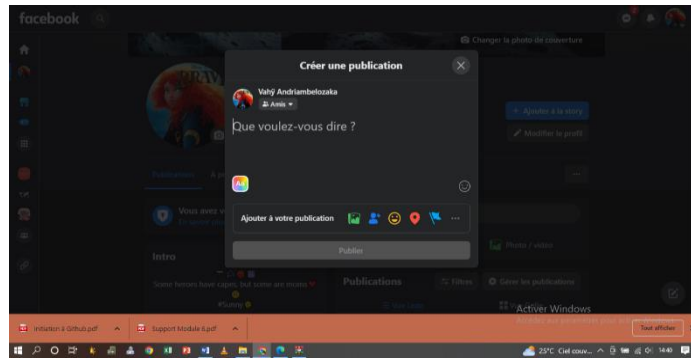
facebook

Changer la photo de couverture

Créer une publication

Vahÿ Andriambelozaka

Amis

Que voulez-vous dire ?

Ajouter à votre publication

Publier

+ Ajouter à la story

Modifier le profil

Publications

Vous avez

Intro

Some heroes have capes, but some are moms

#Sunny

Photo / vidéo

Publications

Filtres

Gérer les publications

Activer Windows

Initiation à Github.pdf

Support Module 6.pdf

Tout afficher

25°C Ciel couv...

14:40